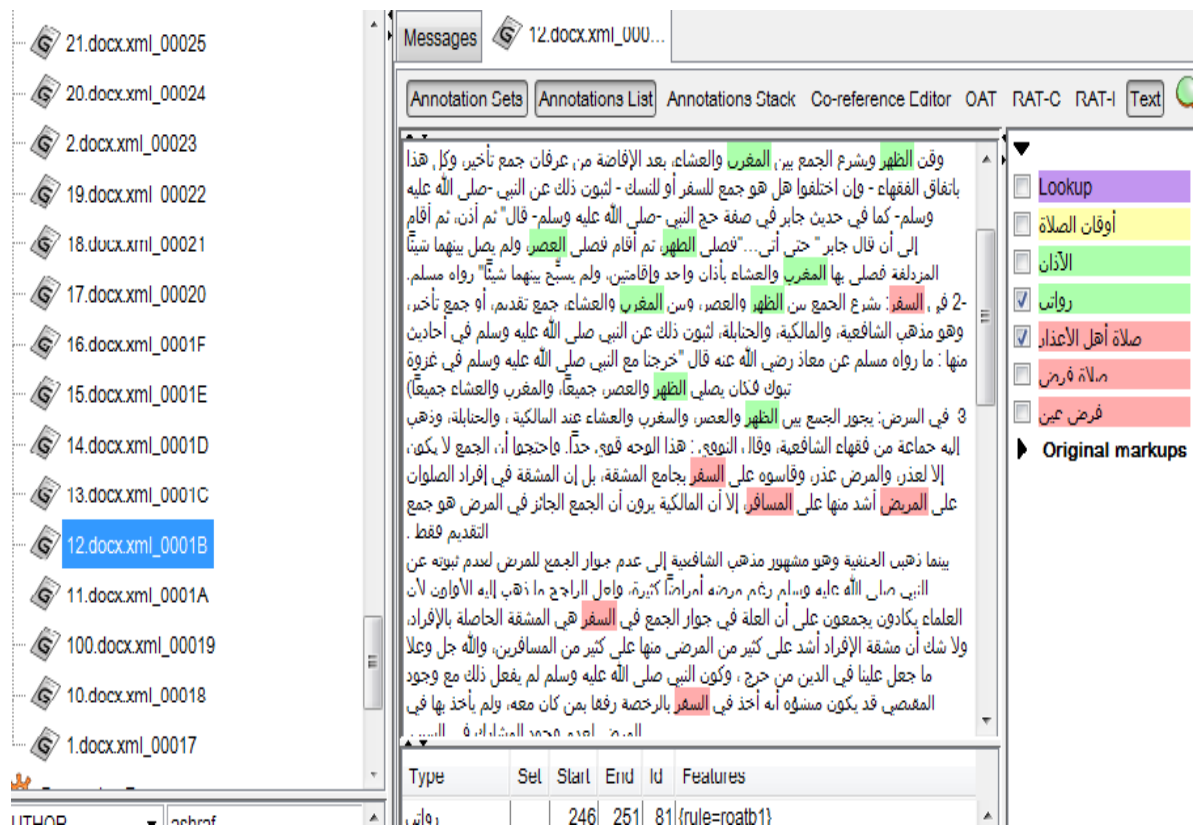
21.docx.xml_00025
20.docx.xml_00024
2.docx.xml_00023
19.docx.xml_00022
18.docx.xml_00021
17.docx.xml_00020
16.docx.xml_0001F
15.docx.xml_0001E
14.docx.xml_0001D
13.docx.xml_0001C
12.docx.xml_0001B
11.docx.xml_0001A
100.docx.xml_00019
10.docx.xml_00018
1.docx.xml_00017

UTHOR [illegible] ashraf

Messages 12.docx.xml_000...

Annotation Sets Annotations List Annotations Stack Co-reference Editor OAT RAT-C RAT-I Text

وقت الظهر ويشرع الجمع بين المغرب والعشاء بعد الإفاضة من عرفات جمع تأخير وكل هذا باتفاق الفقهاء - وإن اختلفوا هل هو جمع للسفر أو للنسك - لثبوت ذلك عن النبي -صلى الله عليه وسلم- كما في حديث جابر في صفة حج النبي -صلى الله عليه وسلم- قال" ثم أذن، ثم أقام إلى أن قال جابر" حتى أتى..."فصلى الظهر، ثم أقام فصلى العصر، ولم يصل بينهما شيئاً المزدلفة فصلى بها المغرب والعشاء بأذان واحد وإقامتين، ولم يسبّح بينهما شيئاً" رواه مسلم.
-2 في السفر: يشرع الجمع بين الظهر والعصر، وبين المغرب والعشاء، جمع تقديم، أو جمع تأخير، وهو مذهب الشافعية، والمالكية، والحنابلة، لثبوت ذلك عن النبي صلى الله عليه وسلم في أحاديث منها : ما رواه مسلم عن معاذ رضي الله عنه قال "خرجنا مع النبي صلى الله عليه وسلم في غزوة تبوك فكان يصلي الظهر والعصر جميعاً، والمغرب والعشاء جميعاً)
3 في المرض: يجوز الجمع بين الظهر والعصر، والمغرب والعشاء عند المالكية ، والحنابلة، وذهب إليه جماعة من فقهاء الشافعية، وقال النووي : هذا الوجه قوي جداً. واحتجوا أن الجمع لا يكون إلا لعذر، والمرض عذر، وقاسوه على السفر بجامع المشقة، بل إن المشقة في إفراد الصلوات على المريض أشد منها على المسافر، إلا أن المالكية يرون أن الجمع الجائز في المرض هو جمع التقديم فقط .
بينما ذهب الحنفية وهو مشهور مذهب الشافعية إلى عدم جواز الجمع للمرض لعدم ثبوته عن النبي صلى الله عليه وسلم رغم مرضه أمراضاً كثيرة، ولعل الراجح ما ذهب إليه الأولون لأن العلماء يكادون يجمعون على أن العلة في جواز الجمع في السفر هي المشقة الحاصلة بالإفراد، ولا شك أن مشقة الإفراد أشد على كثير من المرضى منها على كثير من المسافرين، والله جل وعلا ما جعل علينا في الدين من حرج ، وكون النبي صلى الله عليه وسلم لم يفعل ذلك مع وجود المقتضي قد يكون مسوغه أنه أخذ في السفر بالرخصة رفقا بمن كان معه، ولم يأخذ بها في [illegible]

Lookup
أوقات الصلاة
الأذان
رواتب
صلاة أهل الأعذار
صلاة فرض
فرض عين
Original markups

| Type | Set | Start | End | Id | Features |
|---|---|---|---|---|---|
| رواتب | | 246 | 251 | 81 | {rule=roatb1} |